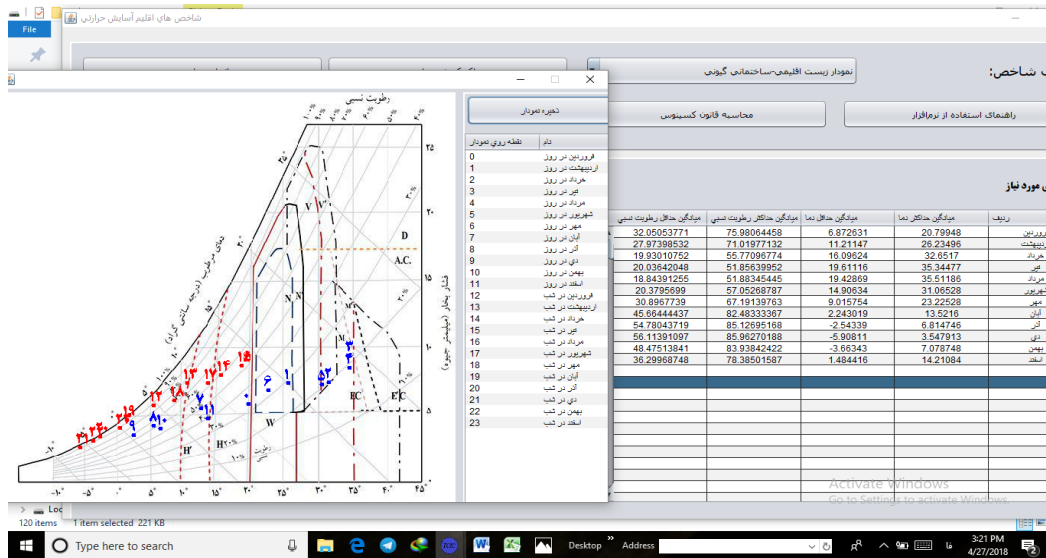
File

شاخص هاي اقليم آسايش حرارتي

نمودار زيست اقليمي-ساختماني گيوني

شاخص:

ذخيره نمودار

محاسبه قانون كسينوس

راهنماي استفاده از نرم‌افزار

مورد نياز

| نقطه روي نمودار | نام |
|---|---|
| 0 | فروردين در روز |
| 1 | ارديبهشت در روز |
| 2 | خرداد در روز |
| 3 | تير در روز |
| 4 | مرداد در روز |
| 5 | شهريور در روز |
| 6 | مهر در روز |
| 7 | آبان در روز |
| 8 | آذر در روز |
| 9 | دي در روز |
| 10 | بهمن در روز |
| 11 | اسفند در روز |
| 12 | فروردين در شب |
| 13 | ارديبهشت در شب |
| 14 | خرداد در شب |
| 15 | تير در شب |
| 16 | مرداد در شب |
| 17 | شهريور در شب |
| 18 | مهر در شب |
| 19 | آبان در شب |
| 20 | آذر در شب |
| 21 | دي در شب |
| 22 | بهمن در شب |
| 23 | اسفند در شب |

| ميانگين حداقل رطوبت نسبي | ميانگين حداكثر رطوبت نسبي | ميانگين حداقل دما | ميانگين حداكثر دما | رديف |
|---|---|---|---|---|
| 32.05053771 | 75.98064458 | 6.872631 | 20.79948 | فروردين |
| 27.97398532 | 71.01977132 | 11.21147 | 26.23496 | ارديبهشت |
| 19.93010752 | 55.77096774 | 16.09624 | 32.6517 | خرداد |
| 20.03642048 | 51.85639952 | 19.61116 | 35.34477 | تير |
| 18.84391255 | 51.88345445 | 19.42869 | 35.51186 | مرداد |
| 20.3795699 | 57.05268787 | 14.90634 | 31.06528 | شهريور |
| 30.8967739 | 67.19139763 | 9.015754 | 23.22528 | مهر |
| 45.66444437 | 82.48333367 | 2.243019 | 13.5216 | آبان |
| 54.78043719 | 85.12695168 | -2.54339 | 6.814746 | آذر |
| 56.11391097 | 85.96270188 | -5.90811 | 3.547913 | دي |
| 48.47513841 | 83.93842422 | -3.66343 | 7.078748 | بهمن |
| 36.29968748 | 78.38501587 | 1.484416 | 14.21084 | اسفند |

رطوبت نسبي
دماي مرطوب (درجه سانتي گراد)
فشار بخار (ميليمتر جيوه)
رطوبت نسبي
D
A.C.
M
M'
N
N'
V
V'
EC
E'C'
W
H
H'
25
20
15
10
5
-10
-5
0
5
10
15
20
25
30
35
40
45

Activate Windows
Go to Settings to activate Windows.

120 items 1 item selected 221 KB

Type here to search
Desktop
Address
3:21 PM
4/27/2018